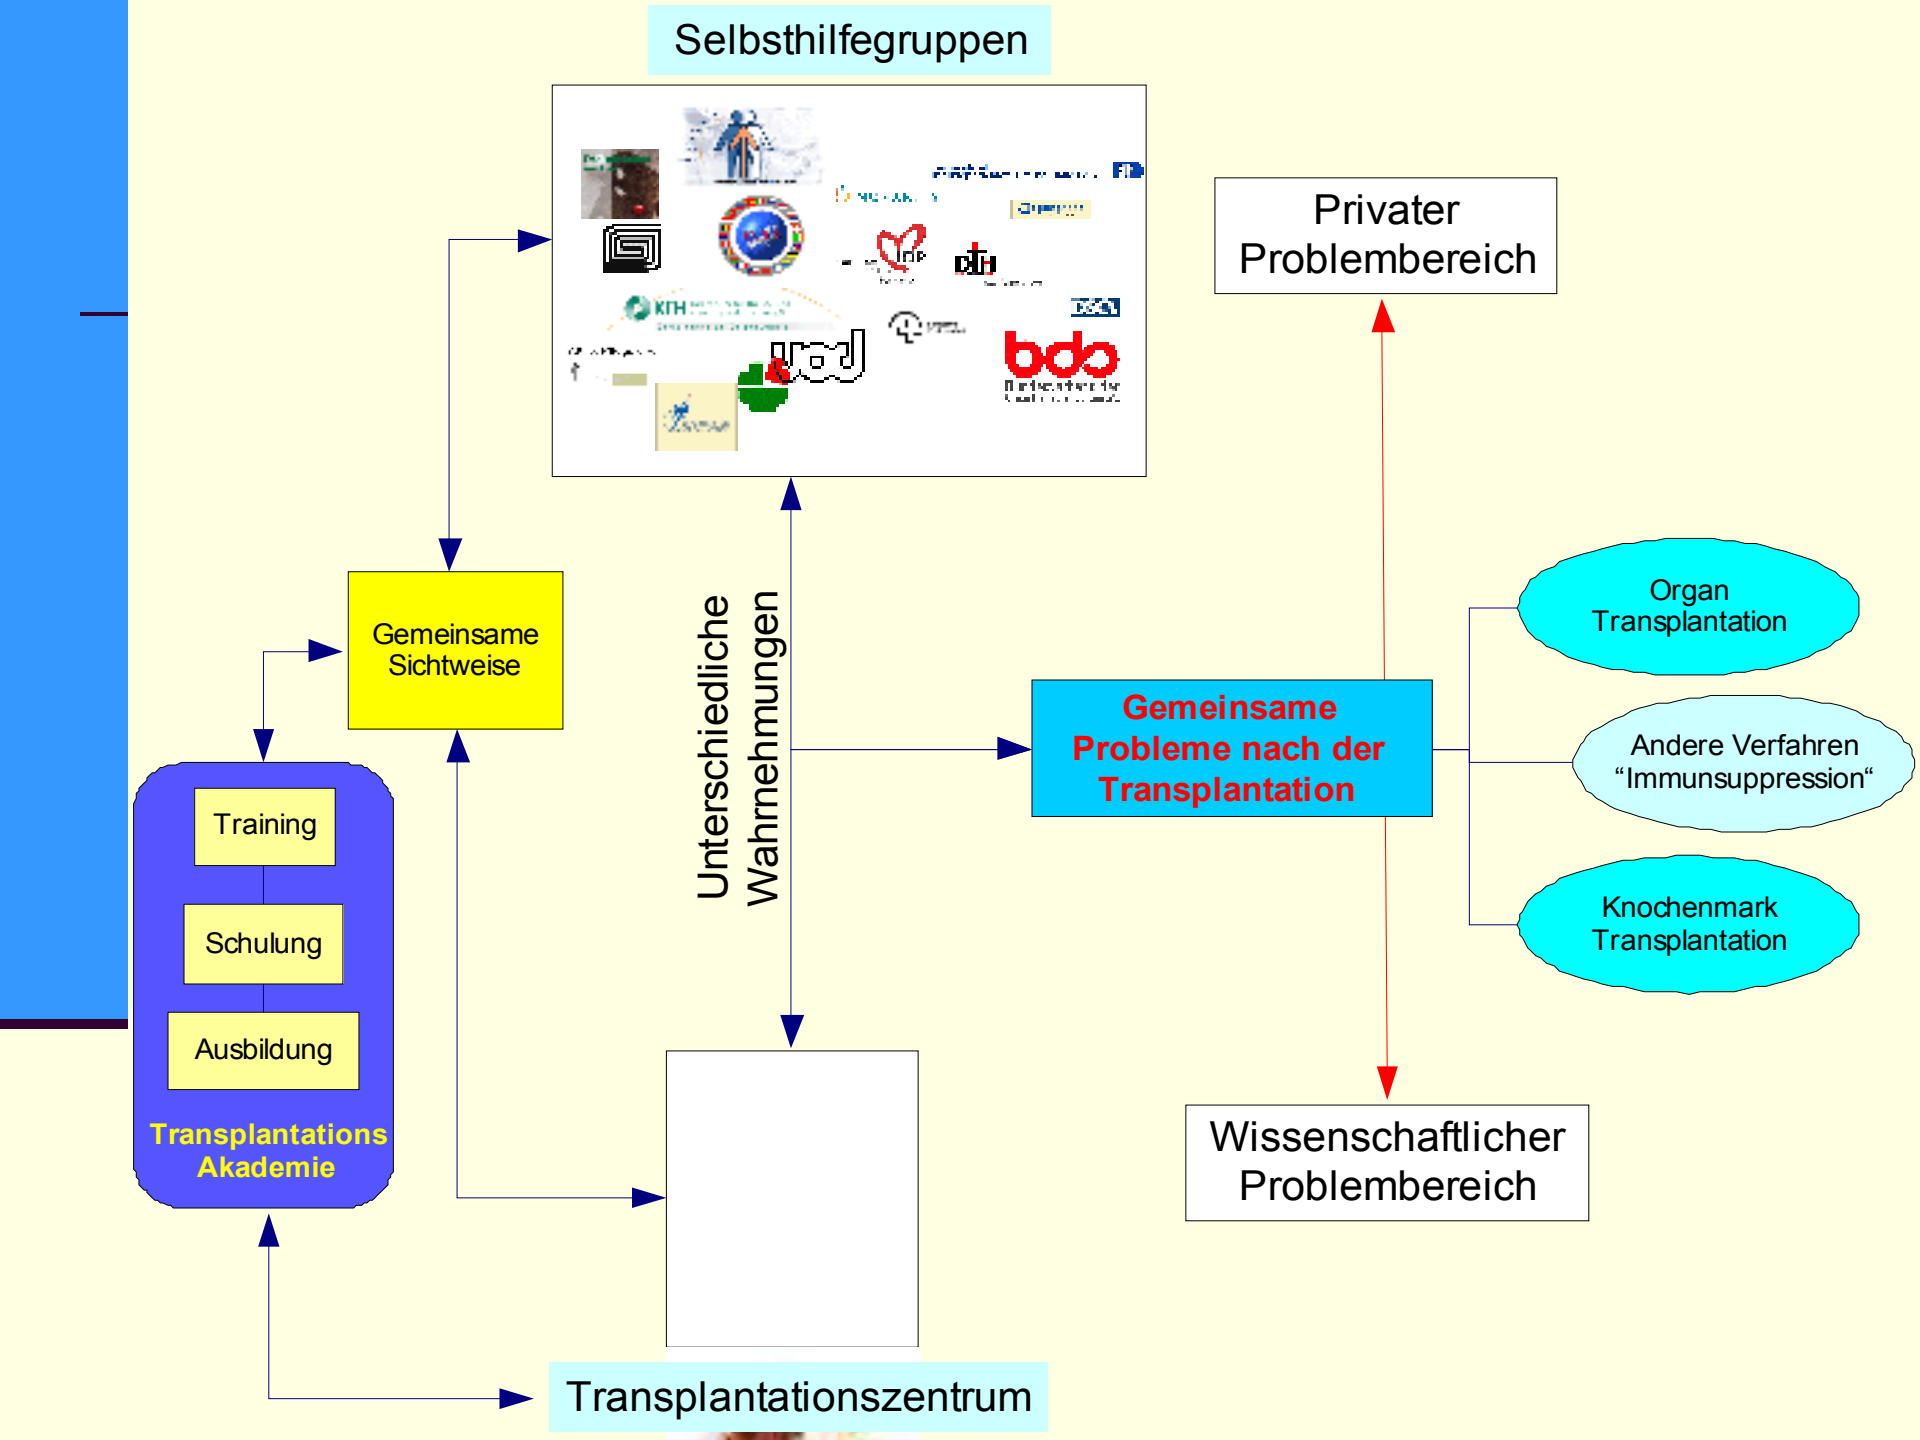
Selbsthilfegruppen

KfH

bdo

Privater Problembereich

Gemeinsame Sichtweise

Unterschiedliche Wahrnehmungen

Gemeinsame Probleme nach der Transplantation

Organ Transplantation

Andere Verfahren “Immunsuppression“

Knochenmark Transplantation

Training

Schulung

Ausbildung

Transplantations Akademie

Wissenschaftlicher Problembereich

Transplantationszentrum